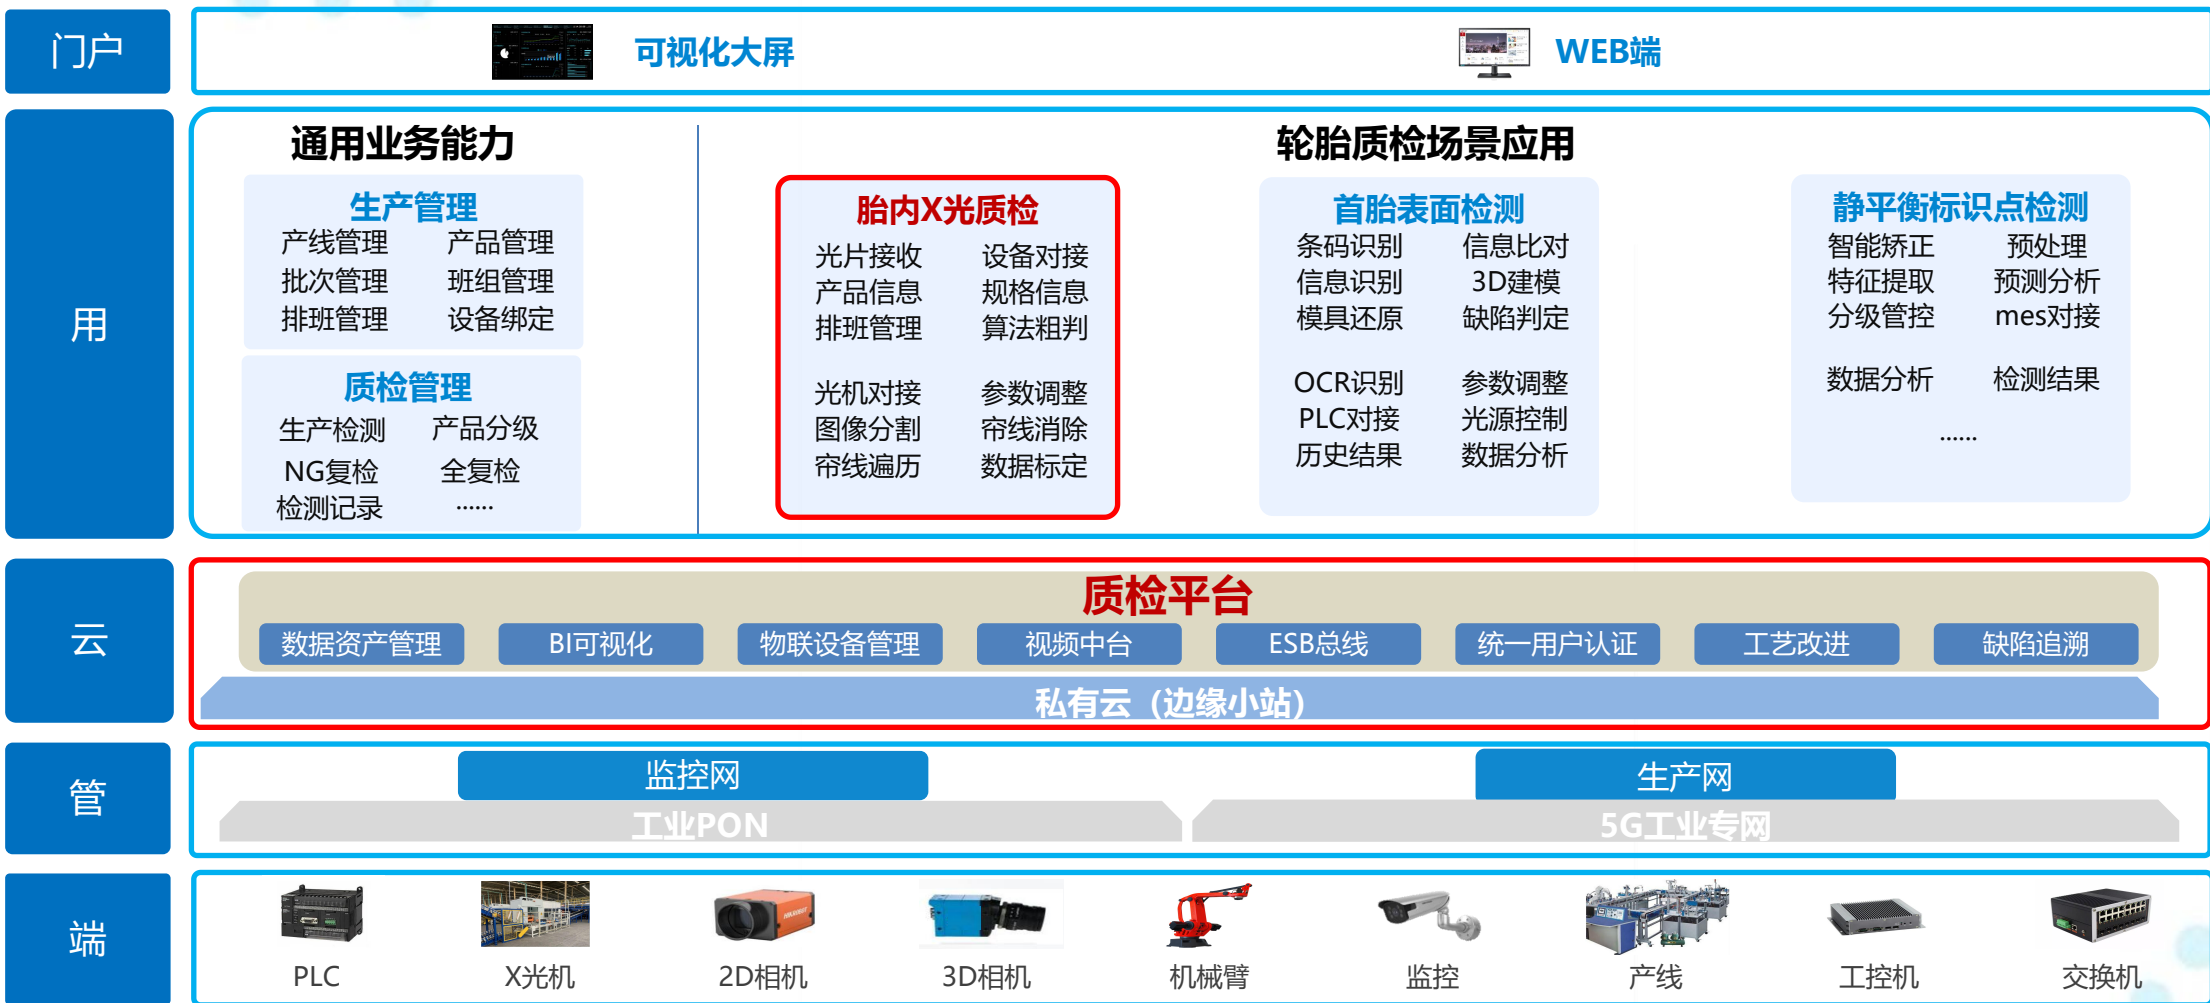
门户

可视化大屏

WEB端

用

通用业务能力

生产管理
产线管理 产品管理
批次管理 班组管理
排班管理 设备绑定

质检管理
生产检测 产品分级
NG复检 全复检
检测记录 ……

轮胎质检场景应用

胎内X光质检
光片接收 设备对接
产品信息 规格信息
排班管理 算法粗判

光机对接 参数调整
图像分割 帘线消除
帘线遍历 数据标定

首胎表面检测
条码识别 信息比对
信息识别 3D建模
模具还原 缺陷判定

OCR识别 参数调整
PLC对接 光源控制
历史结果 数据分析

静平衡标识点检测
智能矫正 预处理
特征提取 预测分析
分级管控 mes对接

数据分析 检测结果
……

云

质检平台
数据资产管理 BI可视化 物联设备管理 视频中台 ESB总线 统一用户认证 工艺改进 缺陷追溯
私有云（边缘小站）

管

监控网
工业PON
生产网
5G工业专网

端

PLC X光机 2D相机 3D相机 机械臂 监控 产线 工控机 交换机